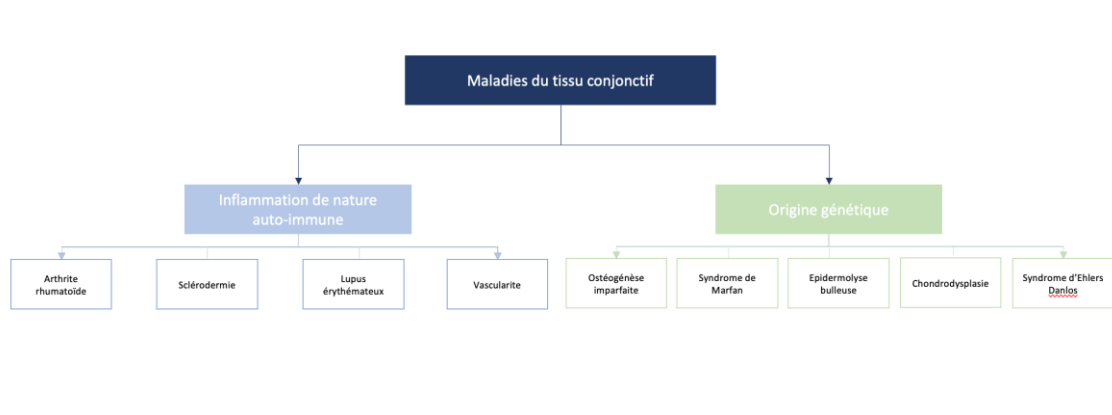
Maladies du tissu conjonctif

Inflammation de nature auto-immune

Arthrite rhumatoïde

Sclérodermie

Lupus érythémateux

Vascularite

Origine génétique

Ostéogénèse imparfaite

Syndrome de Marfan

Epidermolyse bulleuse

Chondrodysplasie

Syndrome d'Ehlers Danlos